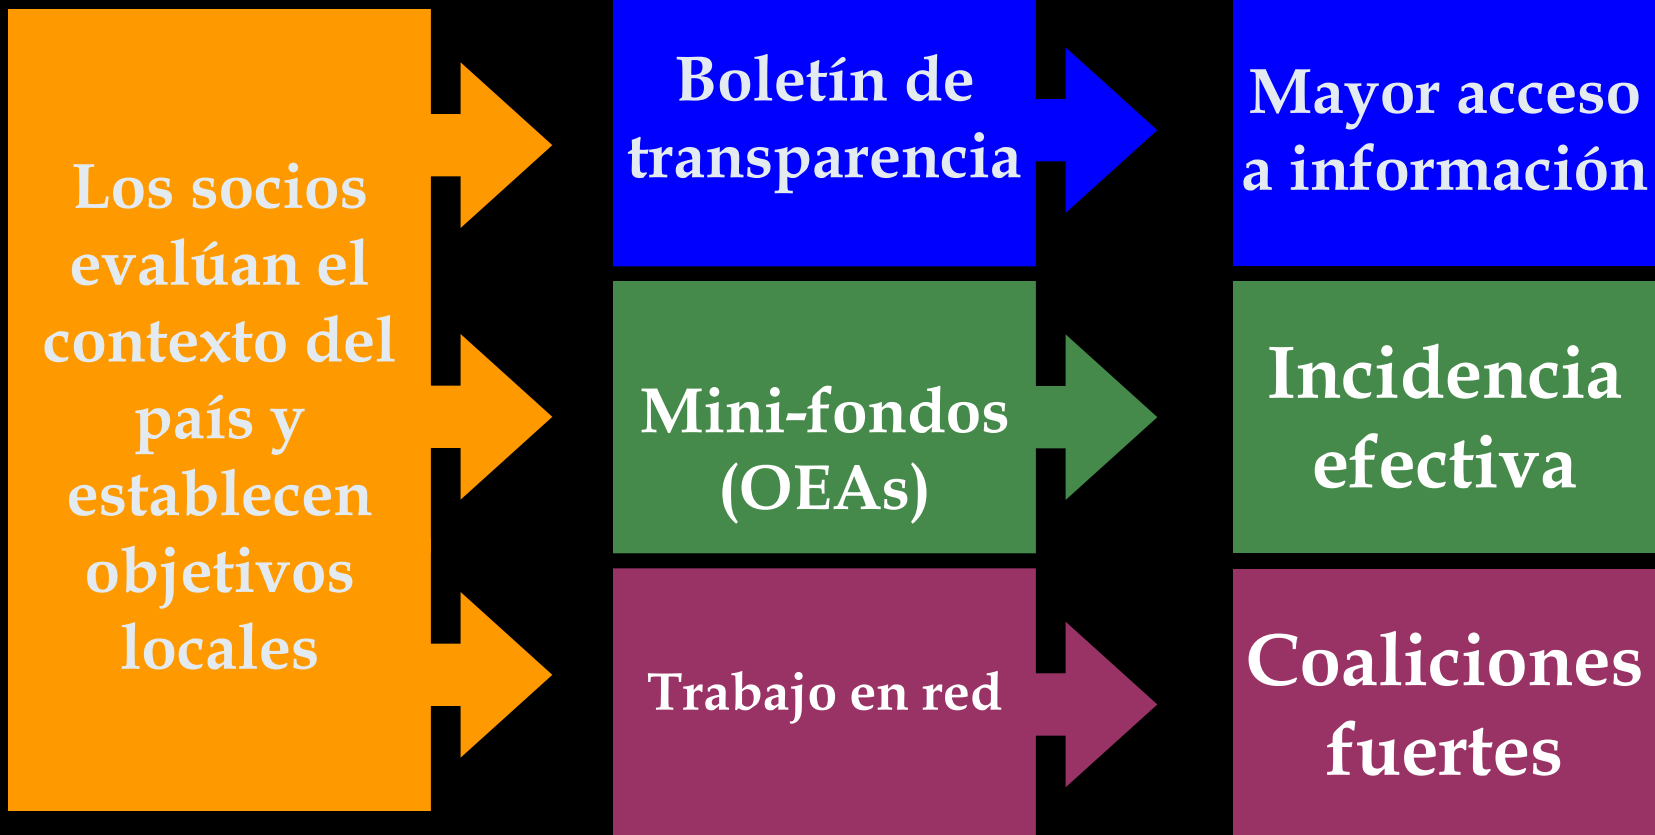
Los socios evalúan el contexto del país y establecen objetivos locales

Boletín de transparencia

Mayor acceso a información

Mini-fondos (OEAs)

Incidencia efectiva

Trabajo en red

Coaliciones fuertes